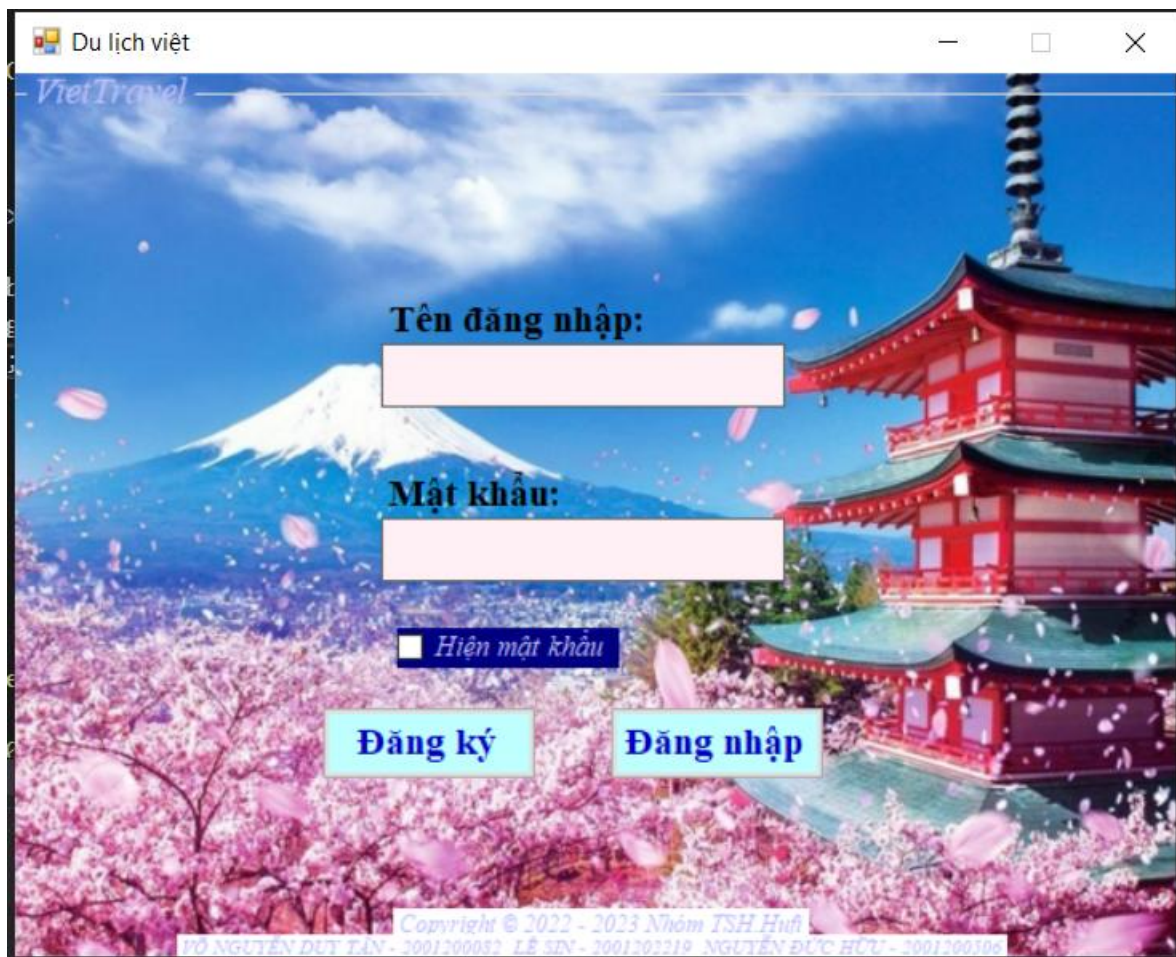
Du lịch việt

VietTravel

Tên đăng nhập:

Mật khẩu:

Hiện mật khẩu

Đăng ký

Đăng nhập

Copyright © 2022 - 2023 Nhóm TSH.Hufi

VÕ NGUYỄN DUY TÂN - 2001200052 LÊ SIN - 2001202219 NGUYỄN ĐỨC HỮU - 2001200306